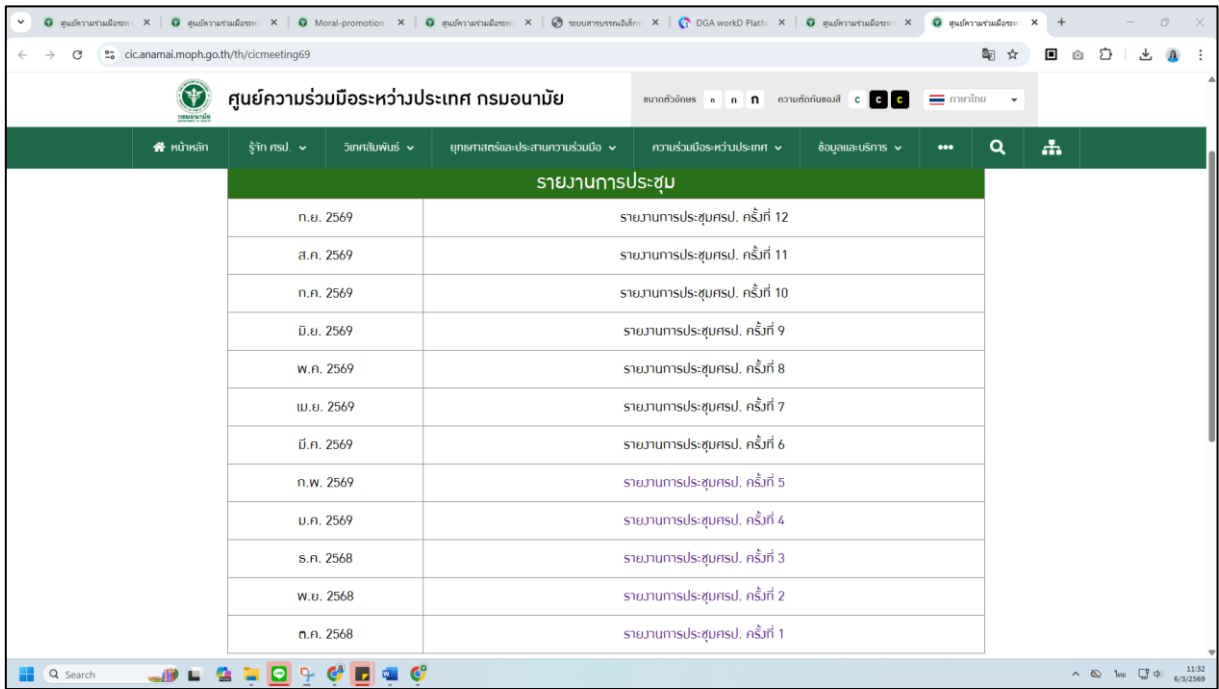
ศูนย์ความร่วมมือระหว่าง × | ศูนย์ความร่วมมือระหว่าง × | Moral-promotion × | ศูนย์ความร่วมมือระหว่าง × | ระบบสารบรรณอิเล็กท × | DGA workD Platfo × | ศูนย์ความร่วมมือระหว่าง × | ศูนย์ความร่วมมือระหว่าง ×

cic.anamai.moph.go.th/th/cicmeeting69

ศูนย์ความร่วมมือระหว่างประเทศ กรมอนามัย

ขนาดตัวอักษร ก ก ก ความตัดกันของสี C C C ภาษาไทย

หน้าหลัก | รู้จัก ศรป. | วิเทศสัมพันธ์ | ยุทธศาสตร์และประสานความร่วมมือ | ความร่วมมือระหว่างประเทศ | ข้อมูลและบริการ | •••

รายงานการประชุม

| | |
|---|---|
| ก.ย. 2569 | รายงานการประชุมศรป. ครั้งที่ 12 |
| ส.ค. 2569 | รายงานการประชุมศรป. ครั้งที่ 11 |
| ก.ค. 2569 | รายงานการประชุมศรป. ครั้งที่ 10 |
| มิ.ย. 2569 | รายงานการประชุมศรป. ครั้งที่ 9 |
| พ.ค. 2569 | รายงานการประชุมศรป. ครั้งที่ 8 |
| เม.ย. 2569 | รายงานการประชุมศรป. ครั้งที่ 7 |
| มี.ค. 2569 | รายงานการประชุมศรป. ครั้งที่ 6 |
| ก.พ. 2569 | รายงานการประชุมศรป. ครั้งที่ 5 |
| ม.ค. 2569 | รายงานการประชุมศรป. ครั้งที่ 4 |
| ธ.ค. 2568 | รายงานการประชุมศรป. ครั้งที่ 3 |
| พ.ย. 2568 | รายงานการประชุมศรป. ครั้งที่ 2 |
| ต.ค. 2568 | รายงานการประชุมศรป. ครั้งที่ 1 |

Search

11:32
6/3/2569